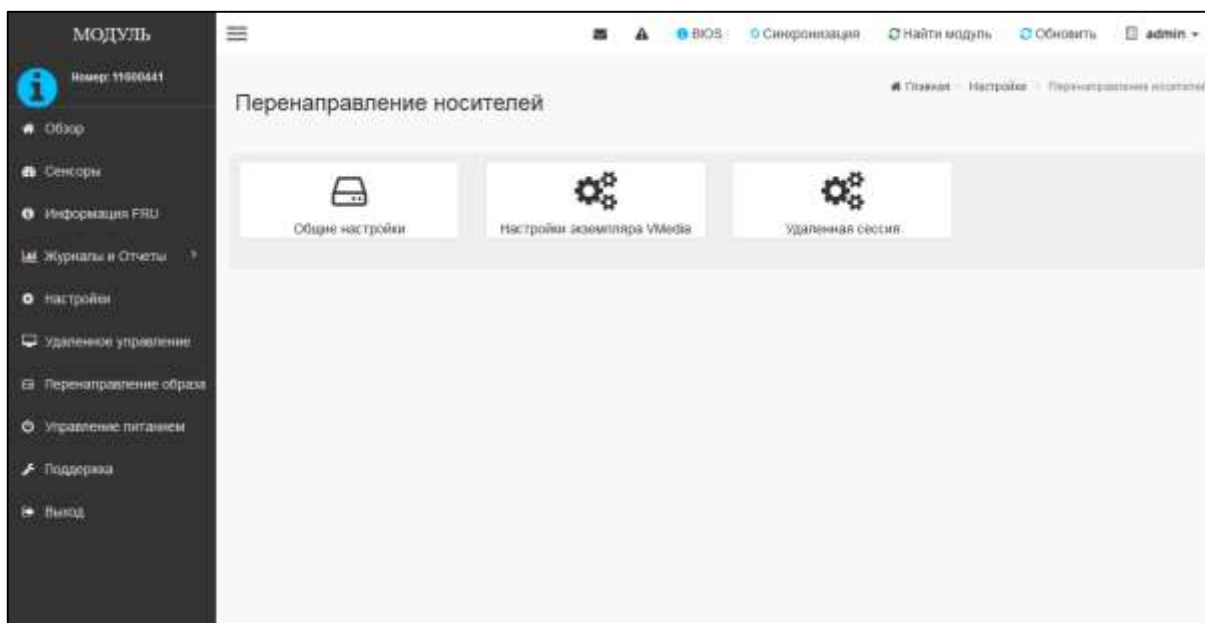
МОДУЛЬ

Номер: 11600441

Обзор

Сенсоры

Информация FRU

Журналы и Отчеты

Настройки

Удаленное управление

Перенаправление образа

Управление питанием

Поддержка

Выход

BIOS Синхронизация Найти модуль Обновить admin

Перенаправление носителей

Главная › Настройки › Перенаправление носителей

Общие настройки

Настройки экземпляра VMedia

Удаленная сессия